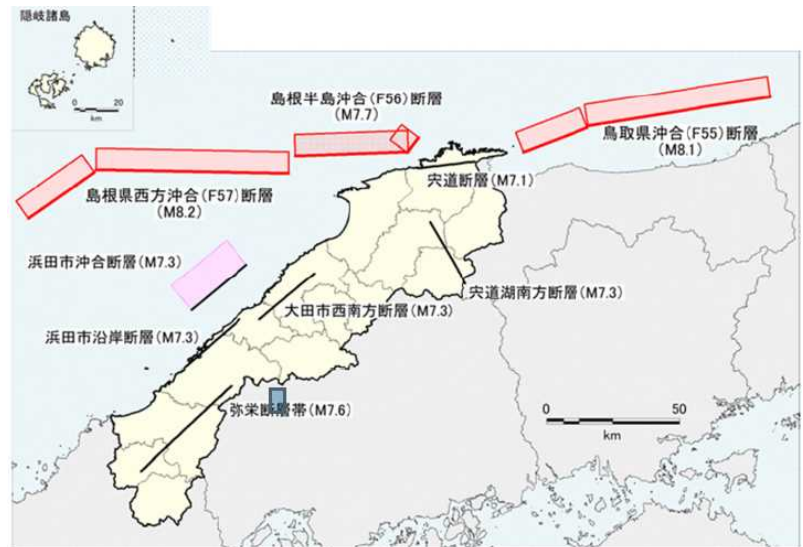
隠岐諸島

0 20
km

島根半島沖合(F56)断層
(M7.7)

鳥取県沖合(F55)断層
(M8.1)

島根県西方沖合(F57)断層
(M8.2)

宍道断層(M7.1)

浜田市沖合断層(M7.3)

宍道湖南方断層(M7.3)

大田市西南方断層(M7.3)

浜田市沿岸断層(M7.3)

弥栄断層帯(M7.6)

0 50
km